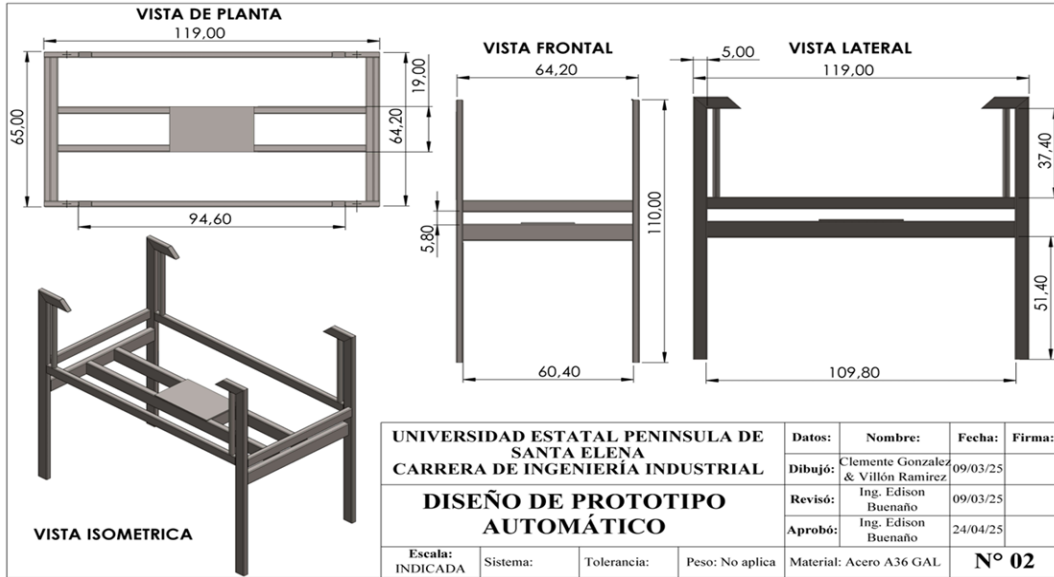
VISTA DE PLANTA

119,00

65,00

19,00

64,20

94,60

VISTA FRONTAL

64,20

5,80

110,00

60,40

5,00

VISTA LATERAL

119,00

37,40

51,40

109,80

VISTA ISOMETRICA

UNIVERSIDAD ESTATAL PENINSULA DE SANTA ELENA
CARRERA DE INGENIERÍA INDUSTRIAL

DISEÑO DE PROTOTIPO AUTOMÁTICO

| Datos: | Nombre: | Fecha: | Firma: |
|---|---|---|---|
| Dibujó: | Clemente Gonzalez & Villón Ramirez | 09/03/25 | |
| Revisó: | Ing. Edison Buenaño | 09/03/25 | |
| Aprobó: | Ing. Edison Buenaño | 24/04/25 | |

| Escala: INDICADA | Sistema: | Tolerancia: | Peso: No aplica | Material: Acero A36 GAL | N° 02 |
|---|---|---|---|---|---|